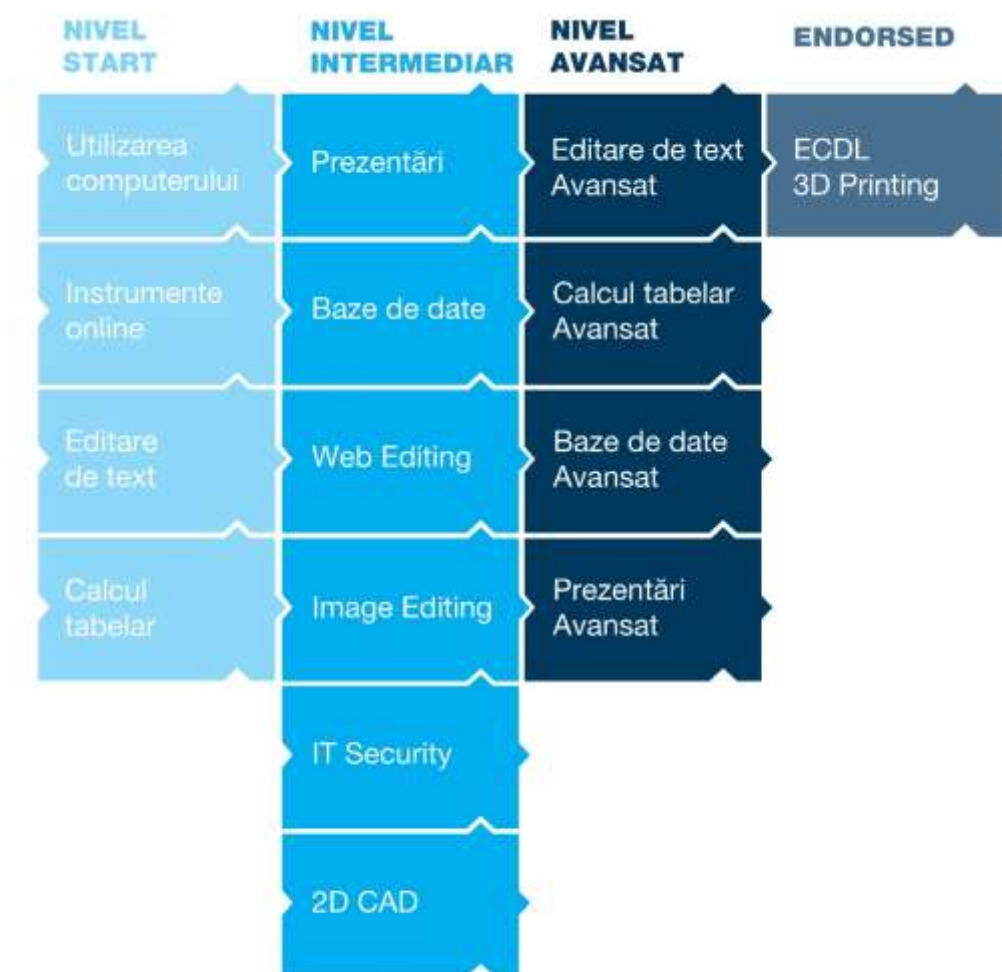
NIVEL START

Utilizarea computerului

Instrumente online

Editare de text

Calcul tabelar

NIVEL INTERMEDIAR

Prezentări

Baze de date

Web Editing

Image Editing

IT Security

2D CAD

NIVEL AVANSAT

Editare de text Avansat

Calcul tabelar Avansat

Baze de date Avansat

Prezentări Avansat

ENDORSED

ECDL 3D Printing